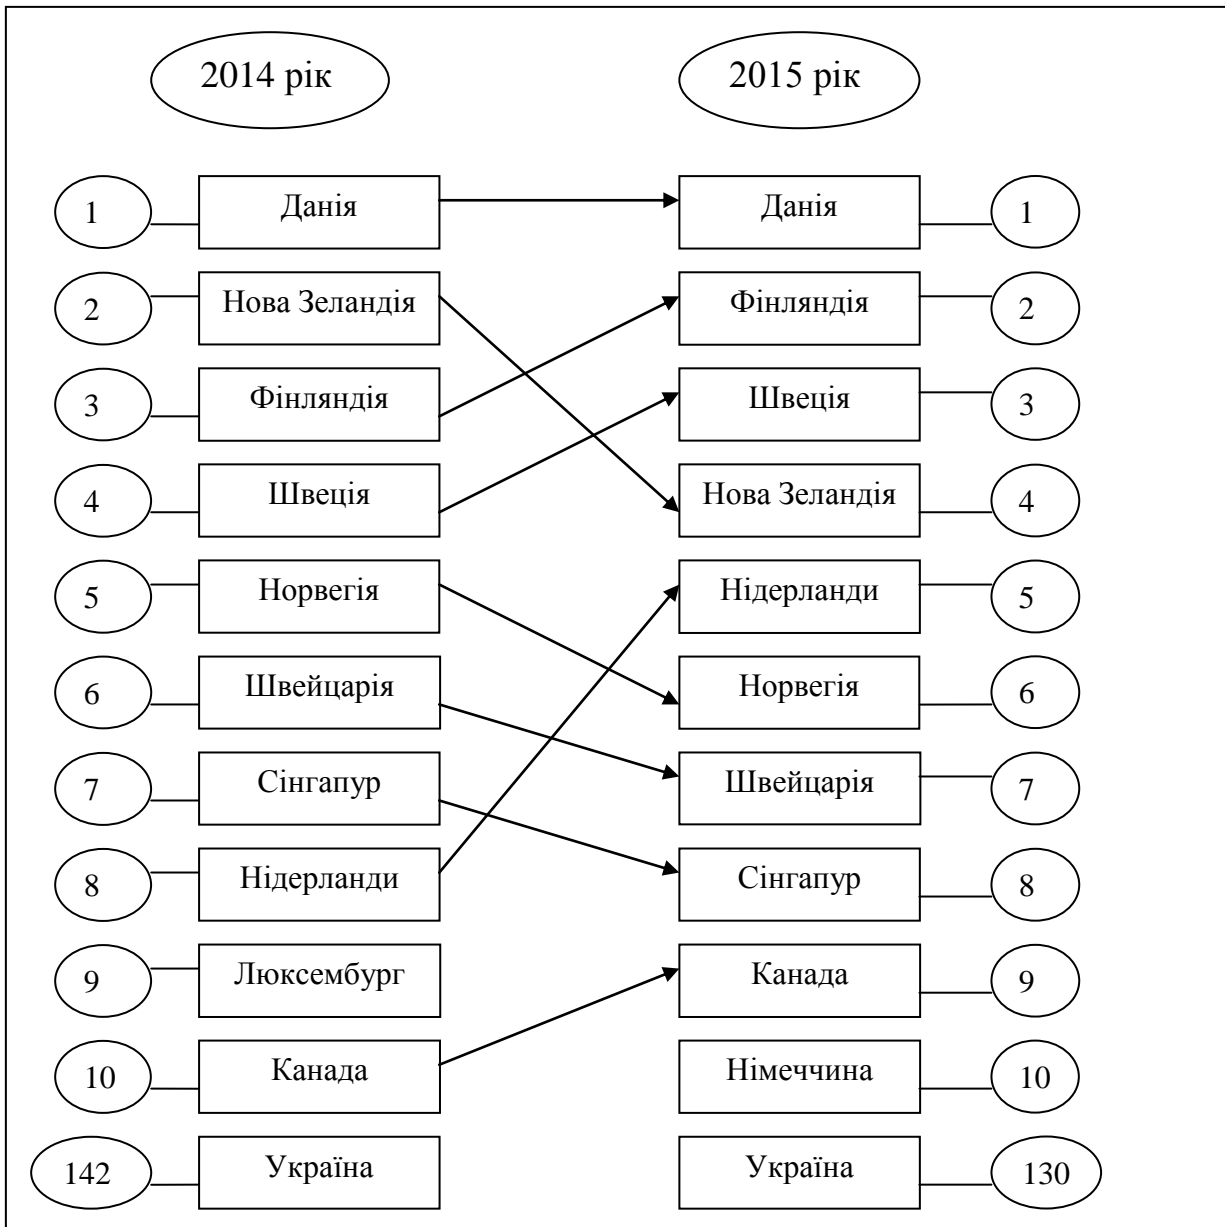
2014 рік

2015 рік

1 Данія

Данія 1

2 Нова Зеландія

Фінляндія 2

3 Фінляндія

Швеція 3

4 Швеція

Нова Зеландія 4

5 Норвегія

Нідерланди 5

6 Швейцарія

Норвегія 6

7 Сінгапур

Швейцарія 7

8 Нідерланди

Сінгапур 8

9 Люксембург

Канада 9

10 Канада

Німеччина 10

142 Україна

Україна 130